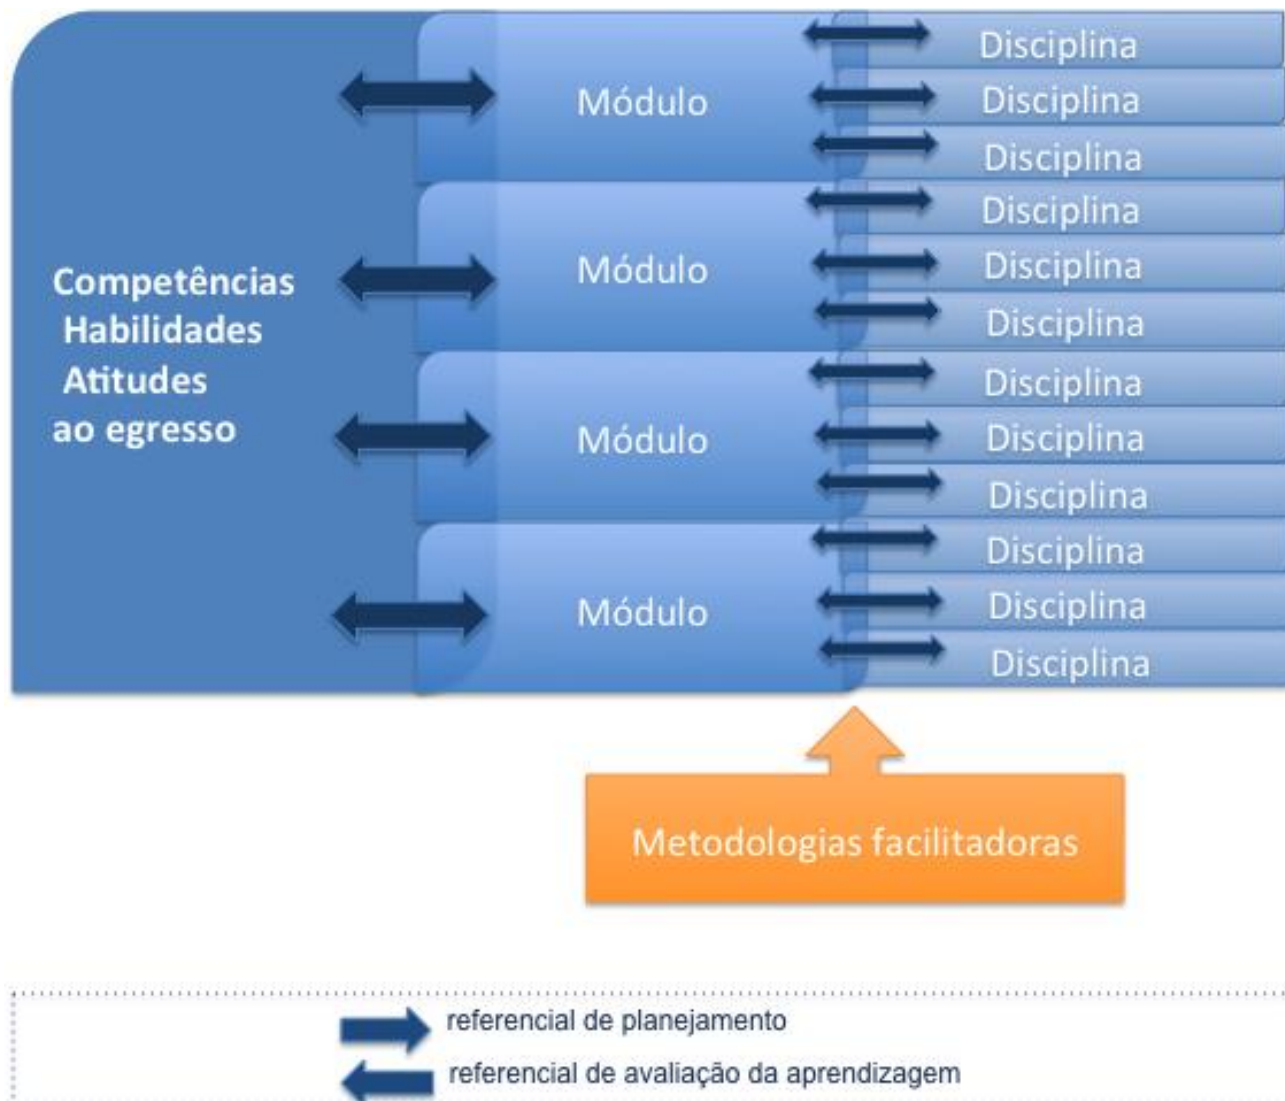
Competências
Habilidades
Atitudes
ao egresso

Módulo
Disciplina
Disciplina
Disciplina

Módulo
Disciplina
Disciplina
Disciplina

Módulo
Disciplina
Disciplina
Disciplina

Módulo
Disciplina
Disciplina
Disciplina

Metodologias facilitadoras

referencial de planejamento
referencial de avaliação da aprendizagem